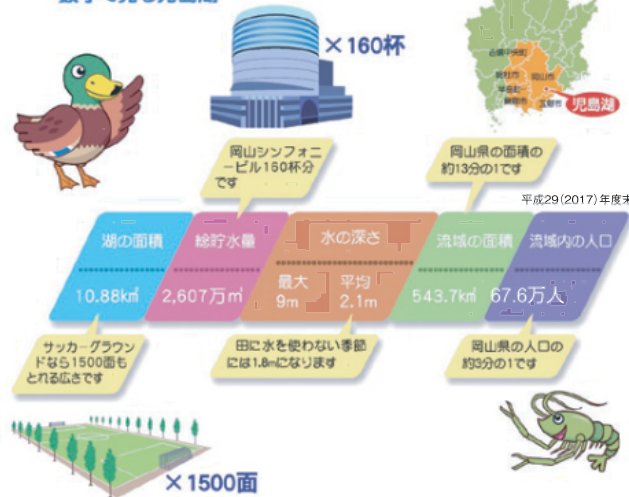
×160杯

児島湖

岡山シンフォニービル160杯分です

岡山県の面積の約13分の1です

平成29(2017)年度末

| 湖の面積 | 総貯水量 | 水の深さ | 流域の面積 | 流域内の人口 |
|---|---|---|---|---|
| 10.88㎢ | 2,607万㎥ | 最大 9m　平均 2.1m | 543.7㎢ | 67.6万人 |

サッカーグラウンドなら1500面もとれる広さです

田に水を使わない季節には1.8mになります

岡山県の人口の約3分の1です

×1500面